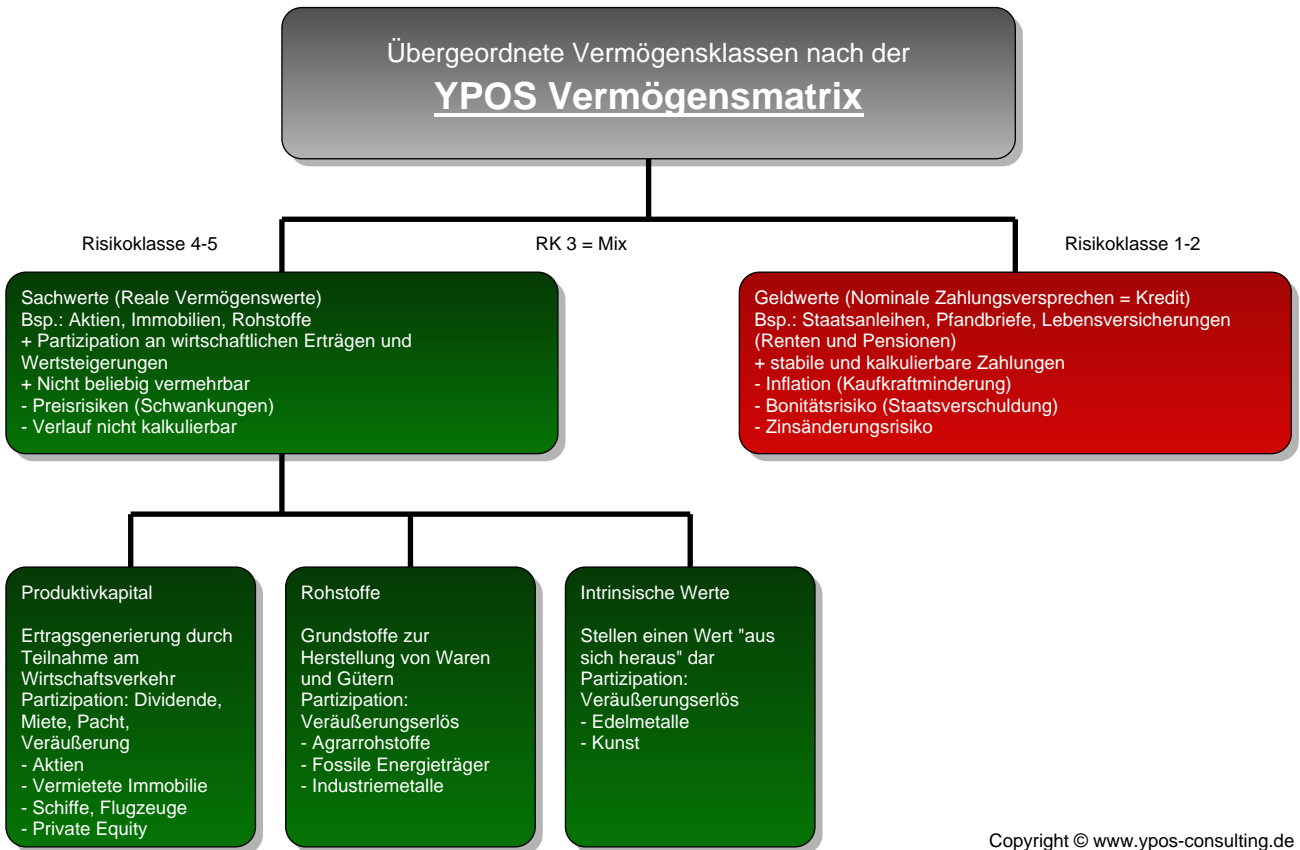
Übergeordnete Vermögensklassen nach der
YPOS Vermögensmatrix

Risikoklasse 4-5

RK 3 = Mix

Risikoklasse 1-2

Sachwerte (Reale Vermögenswerte)
Bsp.: Aktien, Immobilien, Rohstoffe
+ Partizipation an wirtschaftlichen Erträgen und Wertsteigerungen
+ Nicht beliebig vermehrbar
- Preisrisiken (Schwankungen)
- Verlauf nicht kalkulierbar

Geldwerte (Nominale Zahlungsversprechen = Kredit)
Bsp.: Staatsanleihen, Pfandbriefe, Lebensversicherungen (Renten und Pensionen)
+ stabile und kalkulierbare Zahlungen
- Inflation (Kaufkraftminderung)
- Bonitätsrisiko (Staatsverschuldung)
- Zinsänderungsrisiko

Produktivkapital

Ertragsgenerierung durch Teilnahme am Wirtschaftsverkehr
Partizipation: Dividende, Miete, Pacht, Veräußerung
- Aktien
- Vermietete Immobilie
- Schiffe, Flugzeuge
- Private Equity

Rohstoffe

Grundstoffe zur Herstellung von Waren und Gütern
Partizipation: Veräußerungserlös
- Agrarrohstoffe
- Fossile Energieträger
- Industriemetalle

Intrinsische Werte

Stellen einen Wert "aus sich heraus" dar
Partizipation: Veräußerungserlös
- Edelmetalle
- Kunst

Copyright © www.ypos-consulting.de